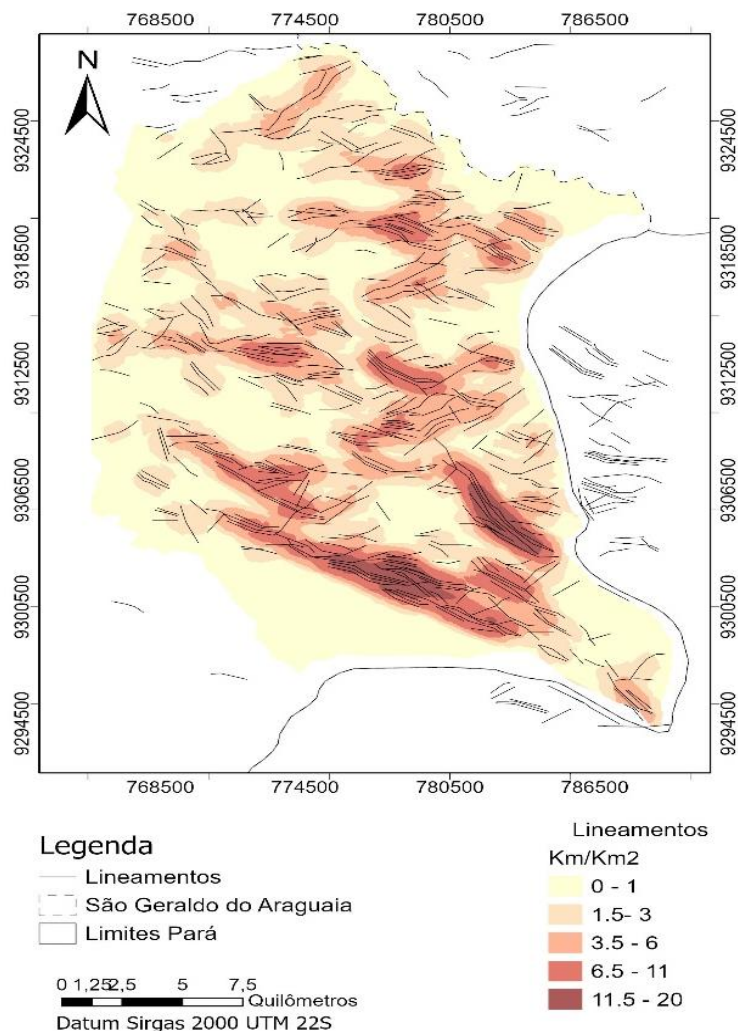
768500 774500 780500 786500

N

9324500
9318500
9312500
9306500
9300500
9294500

9324500
9318500
9312500
9306500
9300500
9294500

768500 774500 780500 786500

Legenda
Lineamentos
São Geraldo do Araguaia
Limites Pará

0 1,25 2,5 5 7,5 Quilômetros
Datum Sirgas 2000 UTM 22S

Lineamentos
Km/Km2
0 - 1
1.5- 3
3.5 - 6
6.5 - 11
11.5 - 20